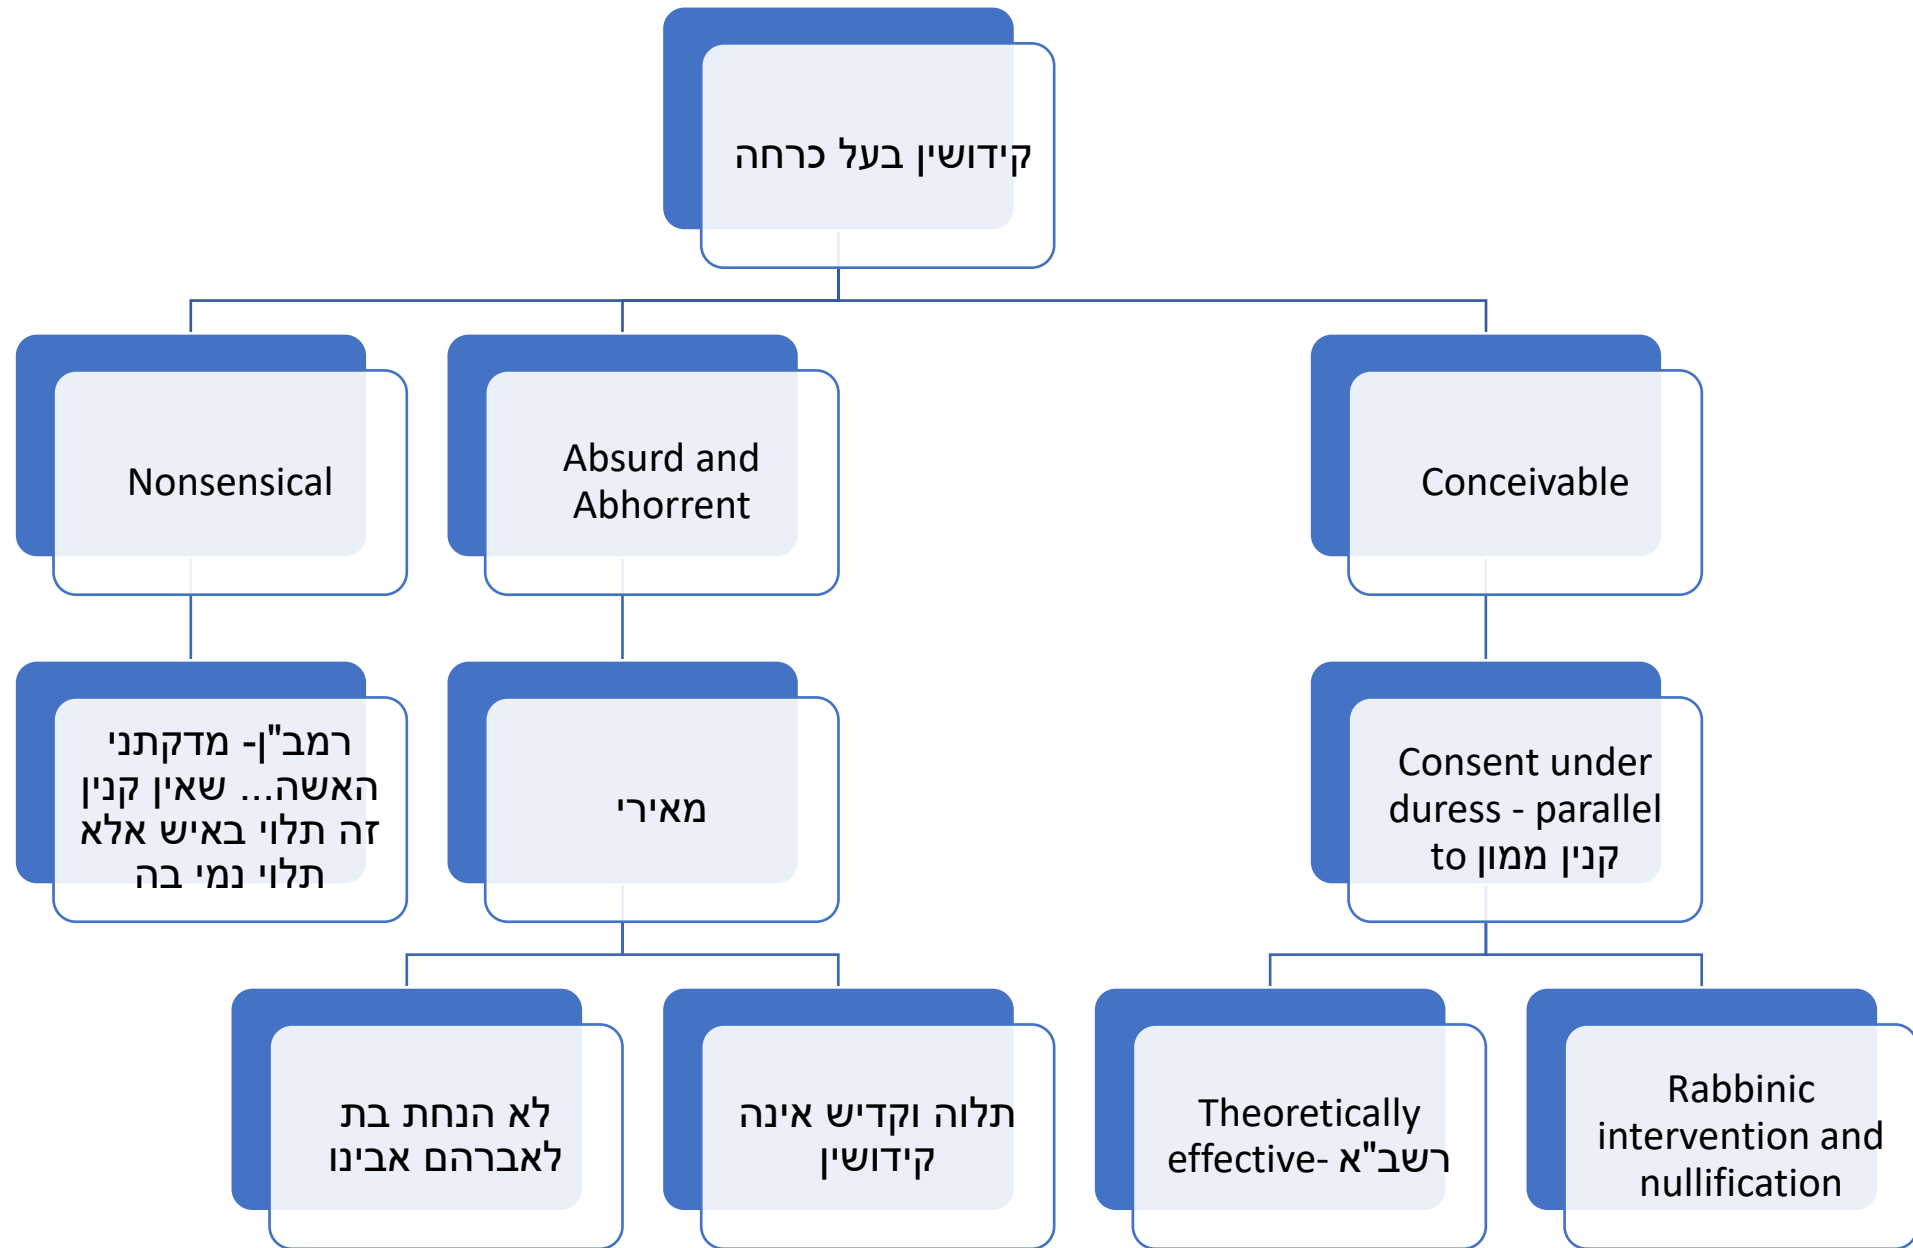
קידושין בעל כרחה

Nonsensical

Absurd and Abhorrent

Conceivable

רמב"ן- מדקתני האשה... שאין קנין זה תלוי באיש אלא תלוי נמי בה

מאירי

Consent under duress - parallel to קנין ממון

לא הנחת בת לאברהם אבינו

תלוה וקדיש אינה קידושין

Theoretically effective- רשב"א

Rabbinic intervention and nullification